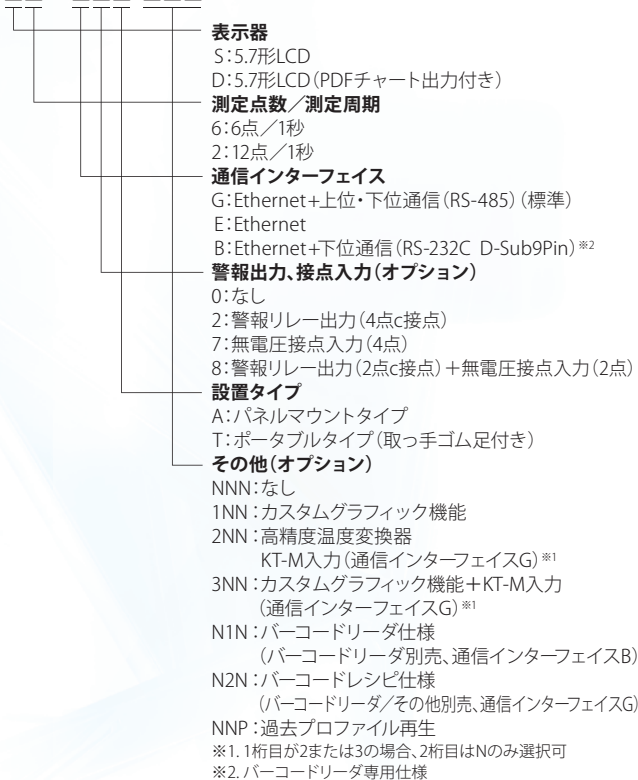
表示器
S:5.7形LCD
D:5.7形LCD(PDFチャート出力付き)

測定点数／測定周期
6:6点／1秒
2:12点／1秒

通信インターフェイス
G:Ethernet+上位・下位通信(RS-485)(標準)
E:Ethernet
B:Ethernet+下位通信(RS-232C D-Sub9Pin)※2

警報出力、接点入力(オプション)
0:なし
2:警報リレー出力(4点c接点)
7:無電圧接点入力(4点)
8:警報リレー出力(2点c接点)+無電圧接点入力(2点)

設置タイプ
A:パネルマウントタイプ
T:ポータブルタイプ(取っ手ゴム足付き)

その他(オプション)
NNN:なし
1NN:カスタムグラフィック機能
2NN:高精度温度変換器 KT-M入力(通信インターフェイスG)※1
3NN:カスタムグラフィック機能+KT-M入力(通信インターフェイスG)※1
N1N:バーコードリーダ仕様(バーコードリーダ別売、通信インターフェイスB)
N2N:バーコードレシピ仕様(バーコードリーダ／その他別売、通信インターフェイスG)
NNP:過去プロファイル再生
※1. 1桁目が2または3の場合、2桁目はNのみ選択可
※2. バーコードリーダ専用仕様